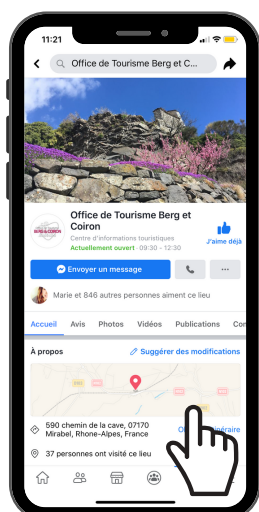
11:21

Office de Tourisme Berg et C...

Office de Tourisme Berg et Coiron

BERG & COIRON

Centre d'informations touristiques

Actuellement ouvert · 09:30 - 12:30

J'aime déjà

Envoyer un message

Marie et 846 autres personnes aiment ce lieu

Accueil Avis Photos Vidéos Publications Co

À propos

Suggérer des modifications

590 chemin de la cave, 07170 Mirabel, Rhone-Alpes, France

O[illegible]inéraire

37 personnes ont visité ce lieu